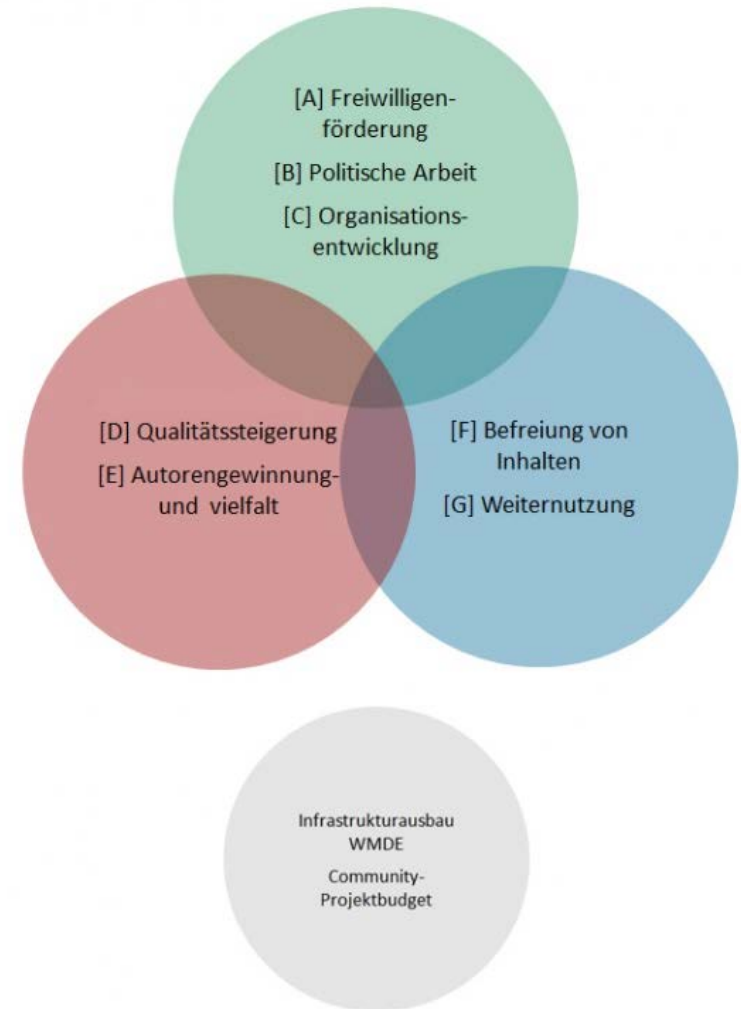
[A] Freiwilligenförderung

[B] Politische Arbeit

[C] Organisationsentwicklung

[D] Qualitätssteigerung

[E] Autorengewinnung- und vielfalt

[F] Befreiung von Inhalten

[G] Weiternutzung

Infrastrukturausbau WMDE

Community-Projektbudget